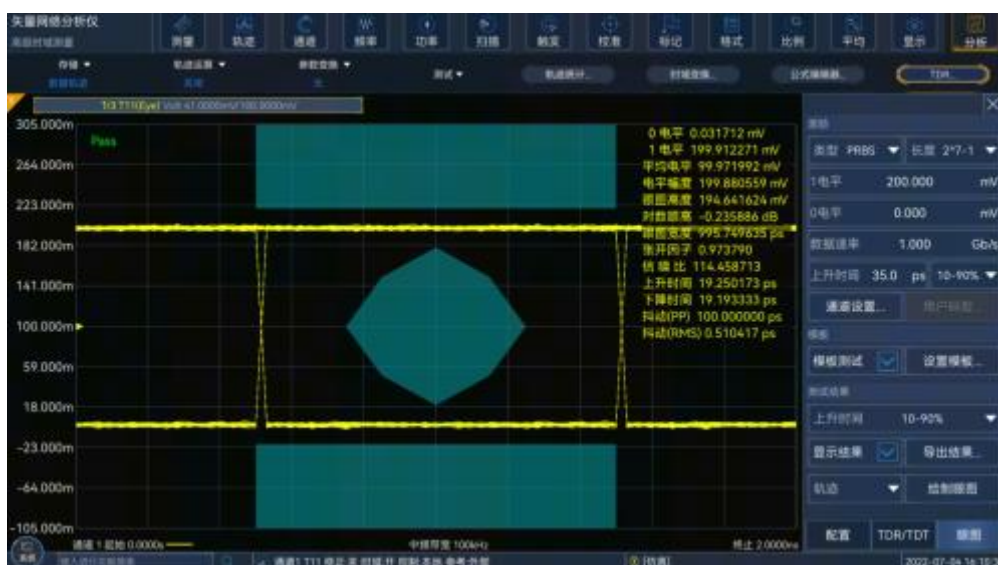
矢量网络分析仪

测量 轨迹 通道 频率 功率 扫描 触发 校准 标记 格式 比例 平均 显示 分析

存储 ▼ 轨迹运算 ▼ 参数变换 ▼ 测试 ▼ 轨迹统计... 时域变换... 公式编辑器... TDR...

Tr1 T11(Eye) Volt 41.0000mV/ 100.0000mV

305.000m
264.000m
223.000m
182.000m
141.000m
100.000m
59.000m
18.000m
-23.000m
-64.000m
-105.000m

Pass

0 电平 0.031712 mV
1 电平 199.912271 mV
平均电平 99.971992 mV
电平幅度 199.880559 mV
眼图高度 194.641624 mV
对数眼高 -0.235886 dB
眼图宽度 995.749635 ps
张开因子 0.973790
信 噪 比 114.458713
上升时间 19.250173 ps
下降时间 19.193333 ps
抖动(PP) 100.000000 ps
抖动(RMS) 0.510417 ps

通道 1 起始 0.0000s 中频带宽 100kHz 终止 2.0000ns

类型 PRBS ▼ 长度 2^7-1 ▼
1电平 200.000 mV
0电平 0.000 mV
数据速率 1.000 Gb/s
上升时间 35.0 ps 10-90% ▼
通道设置... 用户码型...
模板
模板测试 设置模板...
测试结果
上升时间 10-90% ▼
显示结果 导出结果...
轨迹 ▼ 绘制眼图
配置 TDR/TDT 眼图

2022-07-04 16:15